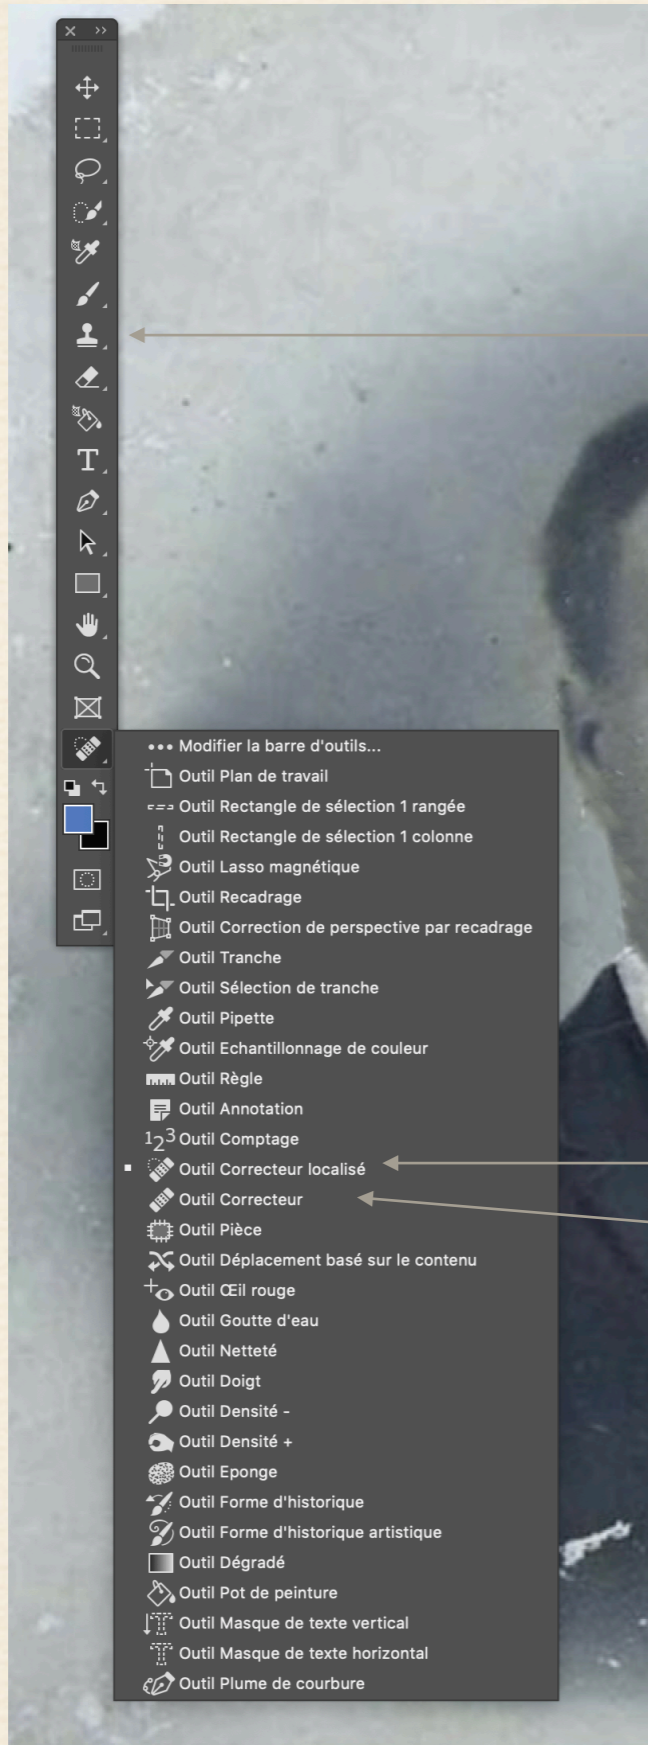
T

••• Modifier la barre d'outils...
Outil Plan de travail
Outil Rectangle de sélection 1 rangée
Outil Rectangle de sélection 1 colonne
Outil Lasso magnétique
Outil Recadrage
Outil Correction de perspective par recadrage
Outil Tranche
Outil Sélection de tranche
Outil Pipette
Outil Echantillonnage de couleur
Outil Règle
Outil Annotation
$1_2{}^3$ Outil Comptage
Outil Correcteur localisé
Outil Correcteur
Outil Pièce
Outil Déplacement basé sur le contenu
Outil Œil rouge
Outil Goutte d'eau
Outil Netteté
Outil Doigt
Outil Densité -
Outil Densité +
Outil Eponge
Outil Forme d'historique
Outil Forme d'historique artistique
Outil Dégradé
Outil Pot de peinture
Outil Masque de texte vertical
Outil Masque de texte horizontal
Outil Plume de courbure